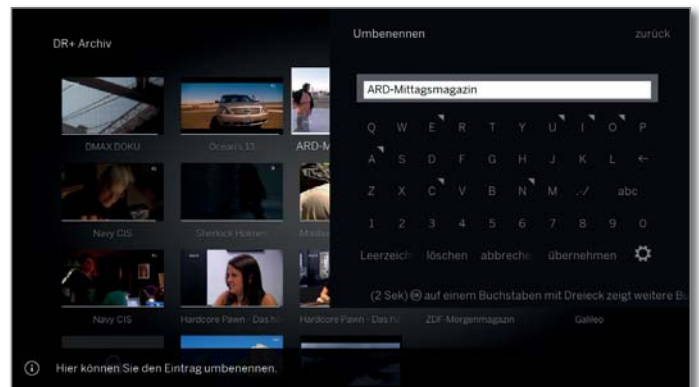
DR+ Archiv

DMAX DOKU

Ocean's 13

ARD-M

Navy CIS

Sherlock Holmes

Navy CIS

Hardcore Pawn - Das h

Hardcore Pawn - Das h

ZDF-Morgenmagazin

Galileo

Umbenennen

zurück

ARD-Mittagsmagazin

Q W E R T Y U I O P

A S D F G H J K L ←

Z X C V B N M ./ abc

1 2 3 4 5 6 7 8 9 0

Leerzeich löschen abbreche übernehmen

(2 Sek) ⊛ auf einem Buchstaben mit Dreieck zeigt weitere Bu

ⓘ Hier können Sie den Eintrag umbenennen.